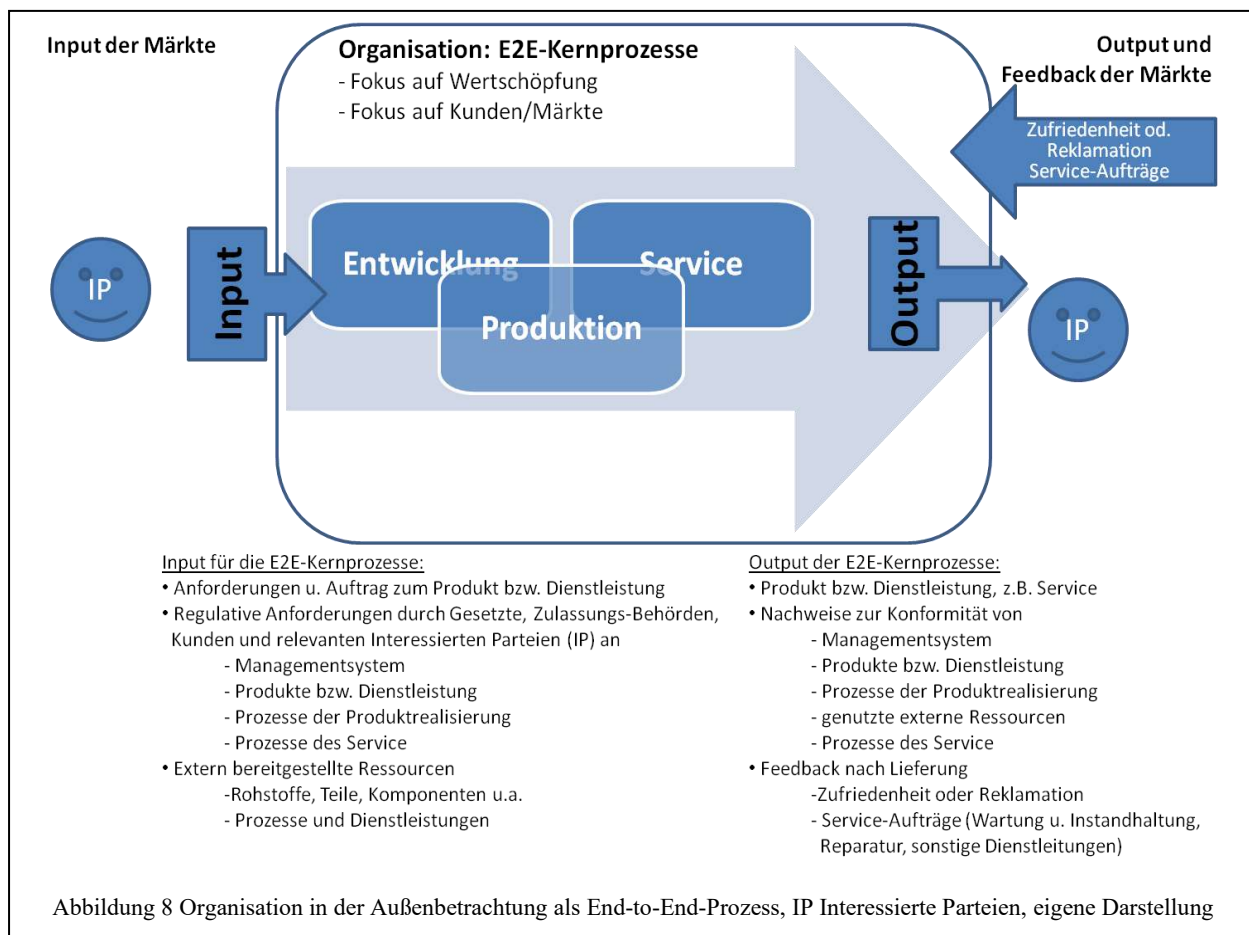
Input der Märkte

Organisation: E2E-Kernprozesse
- Fokus auf Wertschöpfung
- Fokus auf Kunden/Märkte

Output und Feedback der Märkte

Zufriedenheit od. Reklamation Service-Aufträge

IP

Input

Entwicklung

Service

Produktion

Output

IP

Input für die E2E-Kernprozesse:
• Anforderungen u. Auftrag zum Produkt bzw. Dienstleistung
• Regulative Anforderungen durch Gesetzte, Zulassungs-Behörden, Kunden und relevanten Interessierten Parteien (IP) an
- Managementsystem
- Produkte bzw. Dienstleistung
- Prozesse der Produktrealisierung
- Prozesse des Service
• Extern bereitgestellte Ressourcen
-Rohstoffe, Teile, Komponenten u.a.
- Prozesse und Dienstleistungen

Output der E2E-Kernprozesse:
• Produkt bzw. Dienstleistung, z.B. Service
• Nachweise zur Konformität von
- Managementsystem
- Produkte bzw. Dienstleistung
- Prozesse der Produktrealisierung
- genutzte externe Ressourcen
- Prozesse des Service
• Feedback nach Lieferung
-Zufriedenheit oder Reklamation
- Service-Aufträge (Wartung u. Instandhaltung, Reparatur, sonstige Dienstleitungen)

Abbildung 8 Organisation in der Außenbetrachtung als End-to-End-Prozess, IP Interessierte Parteien, eigene Darstellung